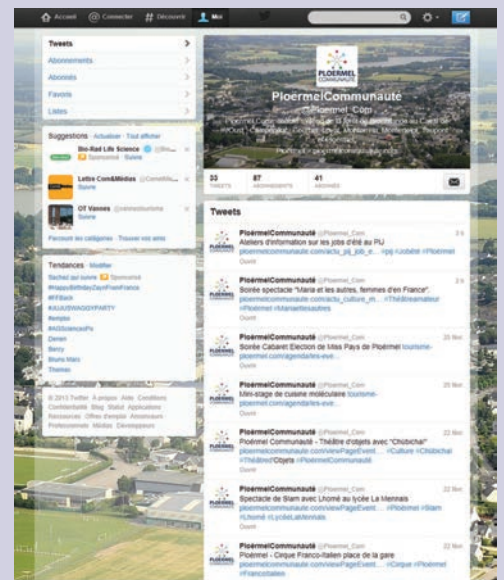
Accueil Connecter # Découvrir Moi

Tweets
Abonnements
Abonnés
Favoris
Listes

Suggestions · Actualiser · Tout afficher
Bio-Rad Life Science @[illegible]
Sponsorisé · Suivre
Lettre Com&Médias @ComMdi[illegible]
Suivre
OT Vannes @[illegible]
Suivre
Parcourir les catégories · Trouver vos amis

Tendances · Modifier
Sachez qui suivre Sponsorisé
#HappyBirthdayZaynFromFrance
#FFBlack
#AJJUSWAGGYPARTY
#empire
#AGSciencesPo
Darren
Barry
Bruno Mars
Thomas

© 2013 Twitter À propos Aide Conditions Confidentialité Blog Statut Applications Ressources Offres d'emploi Annonceurs Professionnels Médias Développeurs

PLOERMEL COMMUNAUTÉ
PloermelCommunauté
@Ploermel_Com
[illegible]

33 TWEETS
87 ABONNEMENTS
41 ABONNÉS

Tweets

PloërmelCommunauté @Ploermel_Com
Ateliers d'information sur les jobs d'été au PIJ
ploermelcommunaute.com/actu_pij_job_e... #pij #Jobété #Ploërmel
Ouvrir

PloërmelCommunauté @Ploermel_Com
Soirée spectacle "Maria et les autres, femmes d'en France".
ploermelcommunaute.com/actu_culture_m... #Théâtreamateur #Ploërmel #Mariaetlesautres
Ouvrir

PloërmelCommunauté @Ploermel_Com 25 févr.
Soirée Cabaret Election de Miss Pays de Ploërmel tourisme-ploermel.com/agenda/les-eve...
Ouvrir

PloërmelCommunauté @Ploermel_Com 25 févr.
Mini-stage de cuisine moléculaire tourisme-ploermel.com/agenda/les-eve...
Ouvrir

PloërmelCommunauté @Ploermel_Com 22 févr.
Ploërmel Communauté - Théâtre d'objets avec "Chibichai"
ploermelcommunaute.com/viewPageEvent... #Culture #Chibichai #Théâtred'Objets #PloërmelCommunauté
Ouvrir

PloërmelCommunauté @Ploermel_Com 22 févr.
Spectacle de Slam avec Lhomé au lycée La Mennais
ploermelcommunaute.com/viewPageEvent... #Ploërmel #Slam #Lhomé #LycéeLaMennais
Ouvrir

PloërmelCommunauté @Ploermel_Com 22 févr.
Ploërmel - Cirque Franco-Italien place de la gare
ploermelcommunaute.com/viewPageEvent... #Cirque #Ploërmel #FrancoItalien